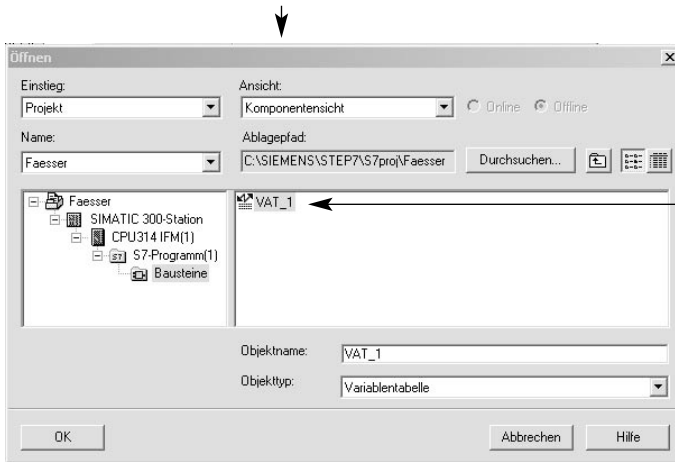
Öffnen

Einstieg:
Projekt

Ansicht:
Komponentensicht

Online
Offline

Name:
Faesser

Ablagepfad:
C:\SIEMENS\STEP7\S7proj\Faesser

Durchsuchen...

Faesser
SIMATIC 300-Station
CPU314 IFM(1)
S7-Programm(1)
Bausteine

VAT_1

Objektname:
VAT_1

Objekttyp:
Variablentabelle

OK

Abbrechen

Hilfe